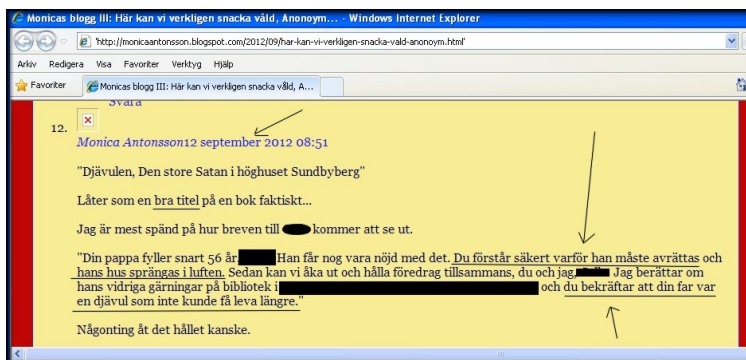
Monicas blogg III: Här kan vi verkligen snacka våld, Anonym... - Windows Internet Explorer

'http://monicaantonsson.blogspot.com/2012/09/har-kan-vi-verkligen-snacka-vald-anonym.html'

Arkiv Redigera Visa Favoriter Verktyg Hjälp

Favoriter

Monicas blogg III: Här kan vi verkligen snacka våld, A...

Svara

12.

Monica Antonsson12 september 2012 08:51

"Djävulen, Den store Satan i höghuset Sundbyberg"

Låter som en bra titel på en bok faktiskt...

Jag är mest spänd på hur breven till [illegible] kommer att se ut.

"Din pappa fyller snart 56 år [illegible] Han får nog vara nöjd med det. Du förstår säkert varför han måste avrättas och hans hus sprängas i luften. Sedan kan vi åka ut och hålla föredrag tillsammans, du och jag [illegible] Jag berättar om hans vidriga gärningar på bibliotek i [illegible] och du bekräftar att din far var en djävul som inte kunde få leva längre."

Någonting åt det hållet kanske.